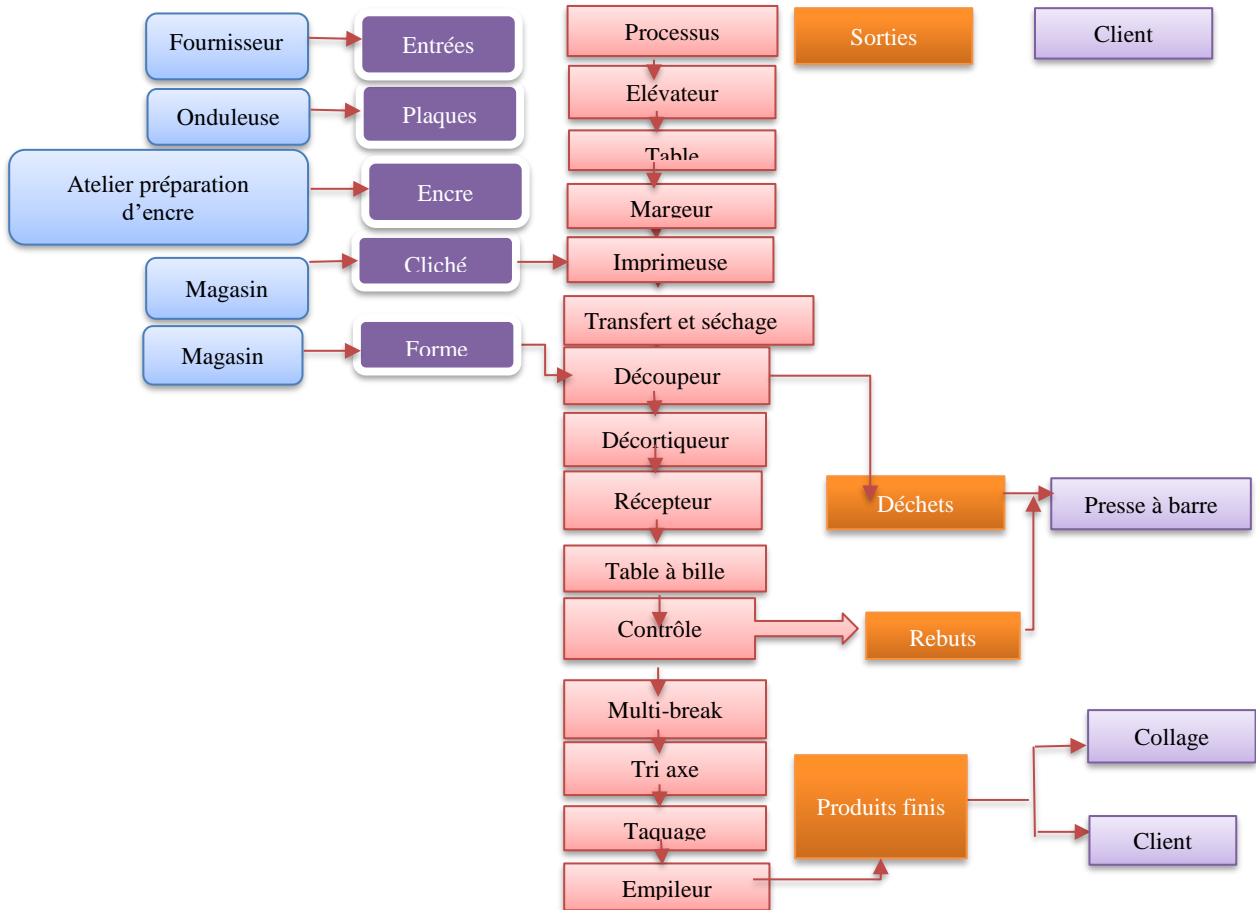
Fournisseur

Entrées

Processus

Sorties

Client

Onduleuse

Plaques

Elévateur

Table

Atelier préparation d'encre

Encre

Margeur

Magasin

Cliché

Imprimeuse

Transfert et séchage

Magasin

Forme

Découpeur

Décortiqueur

Récepteur

Déchets

Presse à barre

Table à bille

Contrôle

Rebuts

Multi-break

Collage

Tri axe

Produits finis

Taquage

Client

Empileur